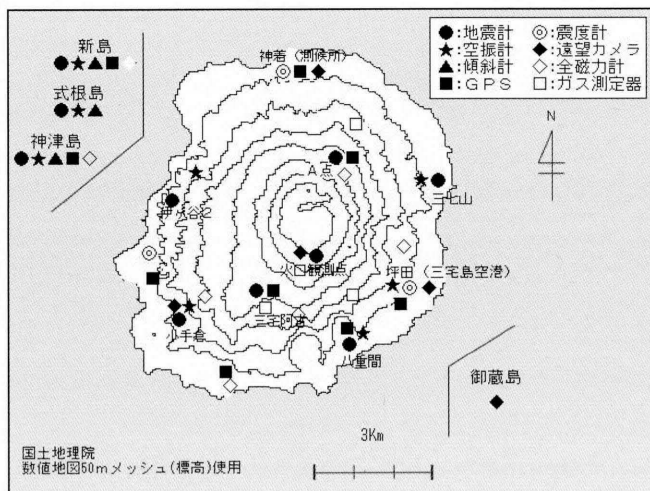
●:地震計 ◎:震度計
★:空振計 ◆:遠望カメラ
▲:傾斜計 ◇:全磁力計
■:GPS □:ガス測定器

新島
●★▲■◇

式根島
●★▲

神津島
●★▲■◇

神着(測候所)

N

A点

三七山

神ノ尾谷2

火口観測点

坪田(三宅島空港)

三宅阿古

八手倉

八重間

御蔵島

3Km

国土地理院
数値地図50mメッシュ(標高)使用